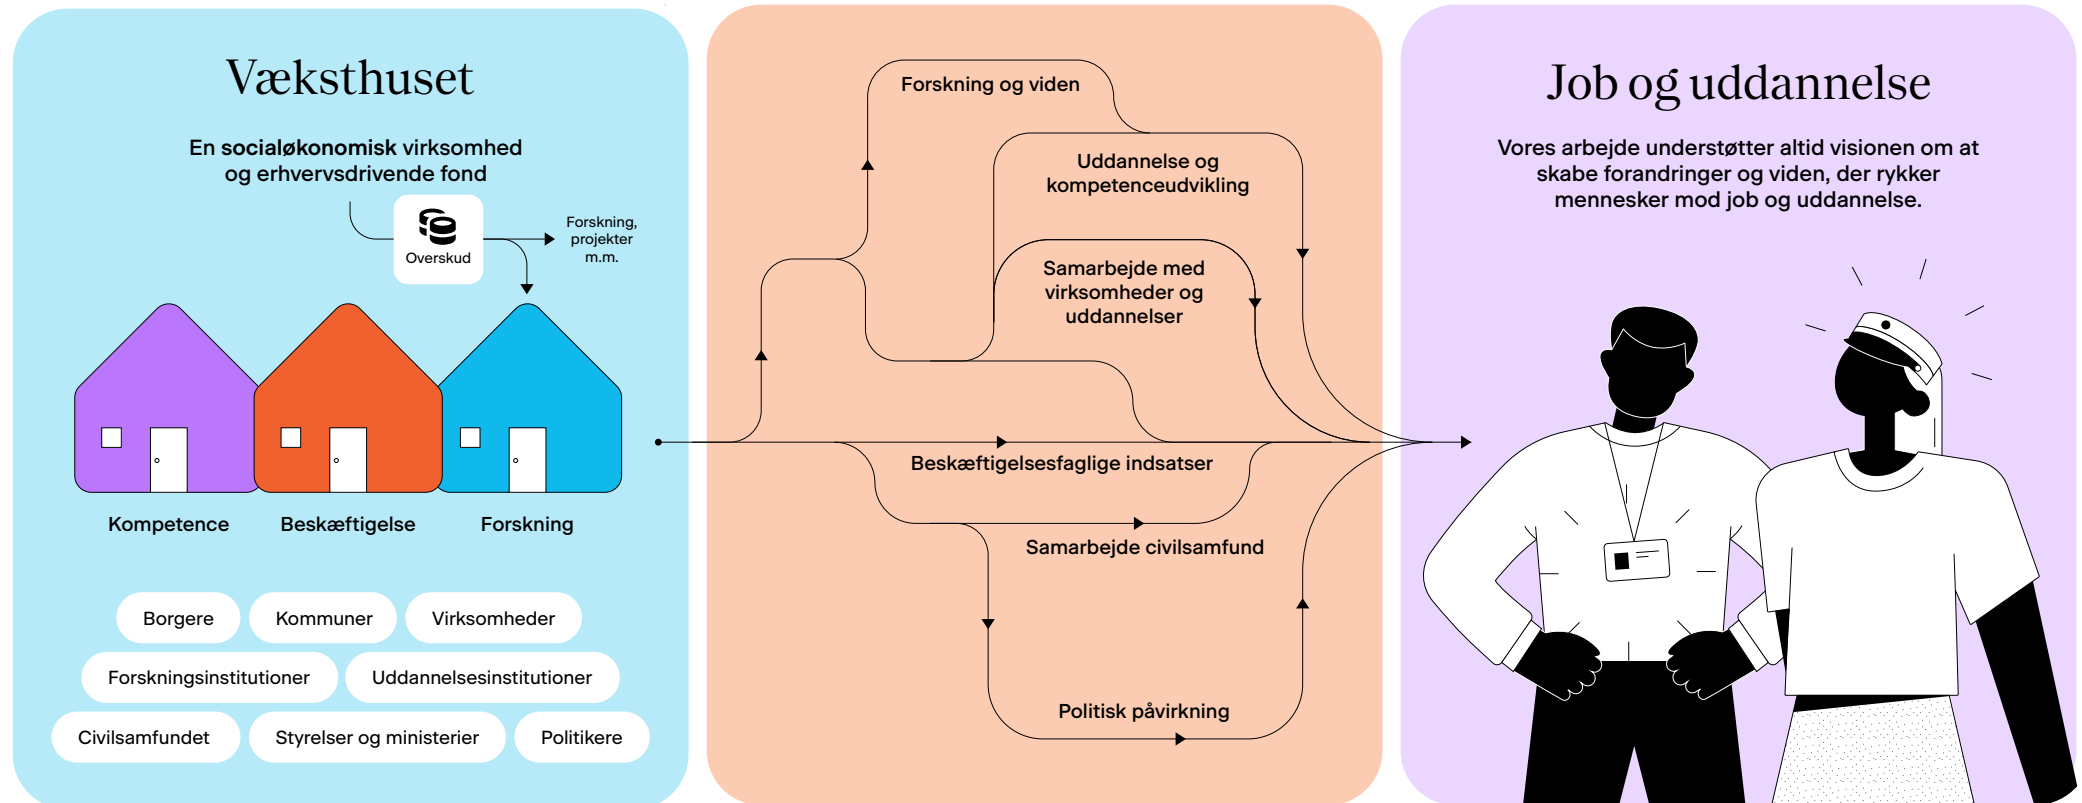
Væksthuset

En **socialøkonomisk** virksomhed og erhvervsdrivende fond

Overskud

Forskning, projekter m.m.

Kompetence

Beskæftigelse

Forskning

Borgere

Kommuner

Virksomheder

Forskningsinstitutioner

Uddannelsesinstitutioner

Civilsamfundet

Styrelser og ministerier

Politikere

Forskning og viden

Uddannelse og kompetenceudvikling

Samarbejde med virksomheder og uddannelser

Beskæftigelsesfaglige indsatser

Samarbejde civilsamfund

Politisk påvirkning

Job og uddannelse

Vores arbejde understøtter altid visionen om at skabe forandringer og viden, der rykker mennesker mod job og uddannelse.